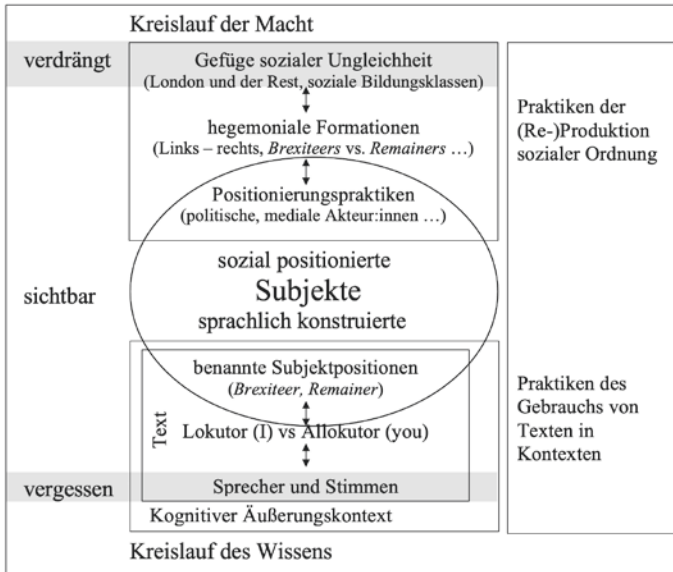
Kreislauf der Macht

verdrängt

Gefüge sozialer Ungleichheit
(London und der Rest, soziale Bildungsklassen)

hegemoniale Formationen
(Links – rechts, *Brexiteers* vs. *Remainers* …)

Positionierungspraktiken
(politische, mediale Akteur:innen …)

Praktiken der (Re-)Produktion sozialer Ordnung

sichtbar

sozial positionierte
Subjekte
sprachlich konstruierte

benannte Subjektpositionen
(*Brexiteer, Remainer*)

Text

Lokutor (I) vs Allokutor (you)

Praktiken des Gebrauchs von Texten in Kontexten

vergessen

Sprecher und Stimmen

Kognitiver Äußerungskontext

Kreislauf des Wissens